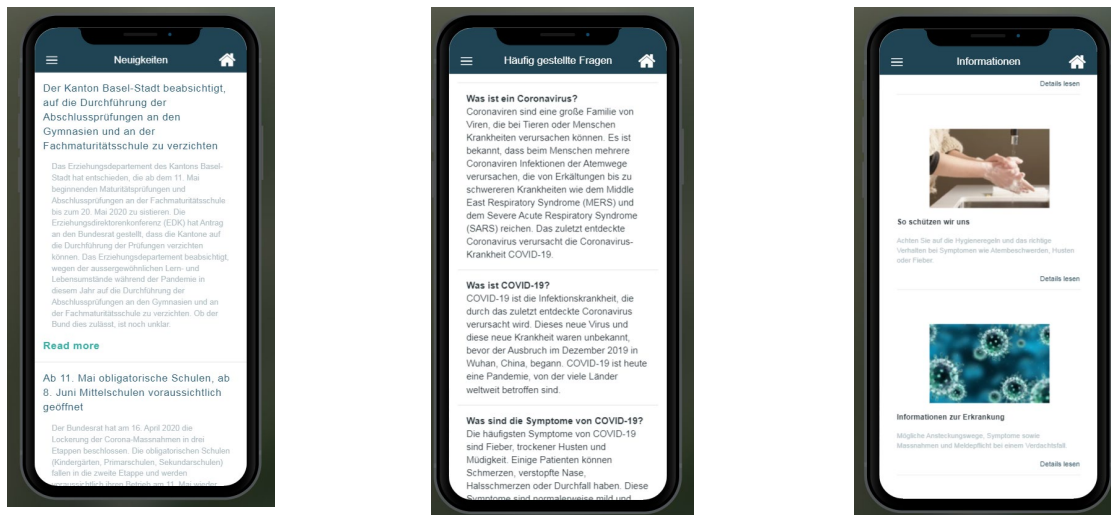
Neuigkeiten

Der Kanton Basel-Stadt beabsichtigt, auf die Durchführung der Abschlussprüfungen an den Gymnasien und an der Fachmaturitätsschule zu verzichten

Das Erziehungsdepartement des Kantons Basel-Stadt hat entschieden, die ab dem 11. Mai beginnenden Maturitätsprüfungen und Abschlussprüfungen an der Fachmaturitätsschule bis zum 20. Mai 2020 zu sistieren. Die Erziehungsdirektorenkonferenz (EDK) hat Antrag an den Bundesrat gestellt, dass die Kantone auf die Durchführung der Prüfungen verzichten können. Das Erziehungsdepartement beabsichtigt, wegen der aussergewöhnlichen Lern- und Lebensumstände während der Pandemie in diesem Jahr auf die Durchführung der Abschlussprüfungen an den Gymnasien und an der Fachmaturitätsschule zu verzichten. Ob der Bund dies zulässt, ist noch unklar.

Read more

Ab 11. Mai obligatorische Schulen, ab 8. Juni Mittelschulen voraussichtlich geöffnet

Der Bundesrat hat am 16. April 2020 die Lockerung der Corona-Massnahmen in drei Etappen beschlossen. Die obligatorischen Schulen (Kindergärten, Primarschulen, Sekundarschulen) fallen in die zweite Etappe und werden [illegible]

Häufig gestellte Fragen

Was ist ein Coronavirus?
Coronaviren sind eine große Familie von Viren, die bei Tieren oder Menschen Krankheiten verursachen können. Es ist bekannt, dass beim Menschen mehrere Coronaviren Infektionen der Atemwege verursachen, die von Erkältungen bis zu schwereren Krankheiten wie dem Middle East Respiratory Syndrome (MERS) und dem Severe Acute Respiratory Syndrome (SARS) reichen. Das zuletzt entdeckte Coronavirus verursacht die Coronavirus-Krankheit COVID-19.

Was ist COVID-19?
COVID-19 ist die Infektionskrankheit, die durch das zuletzt entdeckte Coronavirus verursacht wird. Dieses neue Virus und diese neue Krankheit waren unbekannt, bevor der Ausbruch im Dezember 2019 in Wuhan, China, begann. COVID-19 ist heute eine Pandemie, von der viele Länder weltweit betroffen sind.

Was sind die Symptome von COVID-19?
Die häufigsten Symptome von COVID-19 sind Fieber, trockener Husten und Müdigkeit. Einige Patienten können Schmerzen, verstopfte Nase, Halsschmerzen oder Durchfall haben. Diese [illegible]

Informationen

Details lesen

So schützen wir uns

Achten Sie auf die Hygieneregeln und das richtige Verhalten bei Symptomen wie Atembeschwerden, Husten oder Fieber

Details lesen

Informationen zur Erkrankung

Mögliche Ansteckungswege, Symptome sowie Massnahmen und Meldepflicht bei einem Verdachtsfall

Details lesen